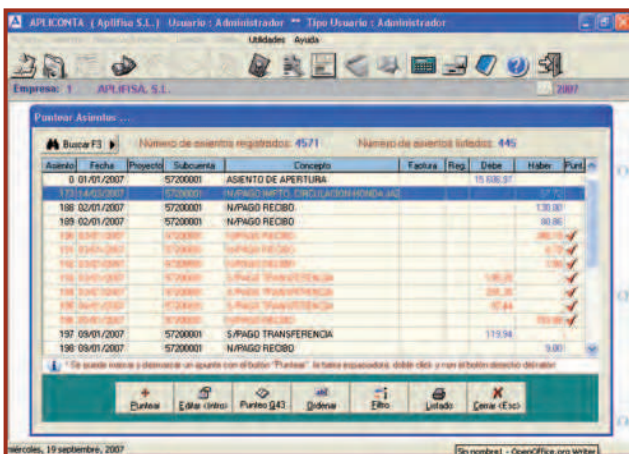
APLICONTA ( Aplifisa S.L.) Usuario : Administrador ** Tipo Usuario : Administrador

Utilidades Ayuda

Empresa: 1 APLIFISA, S.L. 2007

Puntear Asientos ...

Buscar F3 Número de asientos registrados: 4571 Número de asientos listados: 446

| Asiento | Fecha | Proyecto | Subcuenta | Concepto | Factura | Reg. | Debe | Haber | Punt |
|---|---|---|---|---|---|---|---|---|---|
| 0 | 01/01/2007 | | 57200001 | ASIENTO DE APERTURA | | | 15.686,97 | | |
| 173 | 14/03/2007 | | 57200001 | N/PAGO IMPTO. CIRCULACION HONDA JAZ | | | | 57,72 | |
| 188 | 02/01/2007 | | 57200001 | N/PAGO RECIBO | | | | 130,00 | |
| 189 | 02/01/2007 | | 57200001 | N/PAGO RECIBO | | | | 80,86 | |
| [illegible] | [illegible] | | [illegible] | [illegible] | | | | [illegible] | ✓ |
| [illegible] | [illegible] | | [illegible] | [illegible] | | | | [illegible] | ✓ |
| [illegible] | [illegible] | | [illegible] | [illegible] | | | | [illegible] | ✓ |
| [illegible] | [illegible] | | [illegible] | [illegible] | | | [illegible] | | ✓ |
| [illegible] | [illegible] | | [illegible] | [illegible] | | | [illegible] | | ✓ |
| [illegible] | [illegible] | | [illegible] | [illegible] | | | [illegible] | | ✓ |
| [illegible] | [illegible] | | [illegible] | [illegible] | | | | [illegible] | ✓ |
| 197 | 09/01/2007 | | 57200001 | S/PAGO TRANSFERENCIA | | | 119,94 | | |
| 198 | 09/01/2007 | | 57200001 | N/PAGO RECIBO | | | | 9,00 | |

* Se puede marcar y desmarcar un apunte con el botón "Puntear", la barra espaciadora, doble click y con el botón derecho del ratón

Puntear | Editar (Intro) | Punteo Q43 | Ordenar | Filtro | Listado | Cerrar (Esc)

miércoles, 19 septiembre, 2007

Sin nombre1 - OpenOffice.org Writer